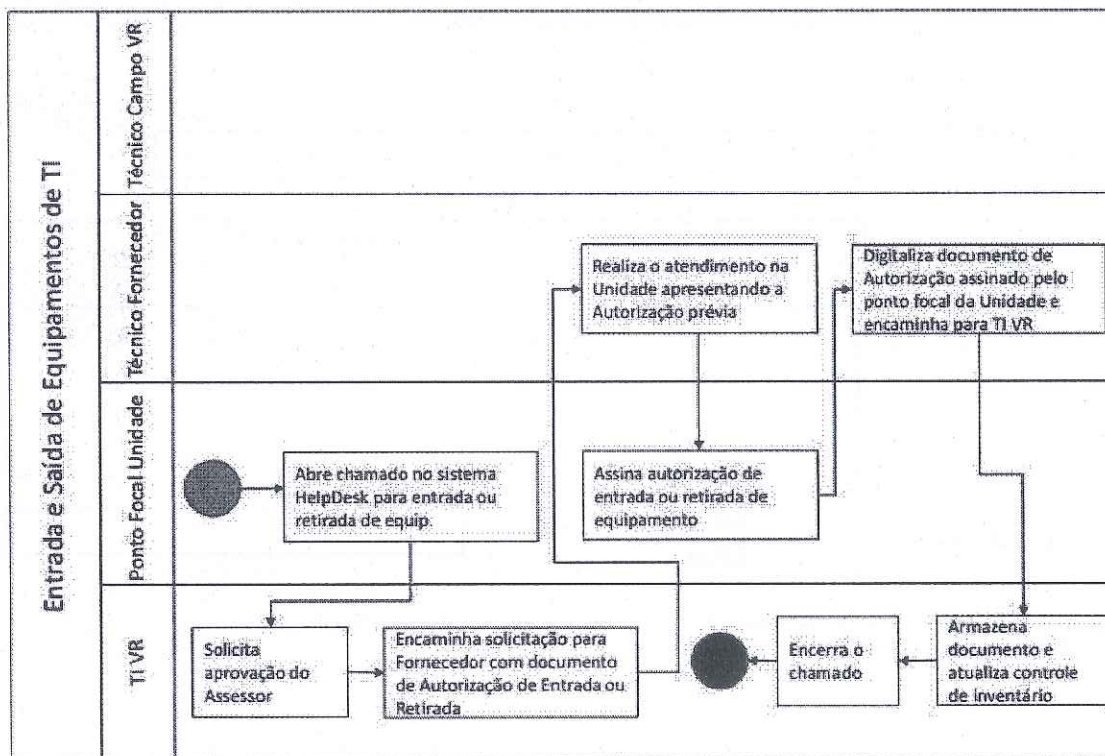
Entrada e Saída de Equipamentos de TI

Técnico Campo VR

Técnico Fornecedor

Ponto Focal Unidade

TI VR

Realiza o atendimento na Unidade apresentando a Autorização prévia

Digitaliza documento de Autorização assinado pelo ponto focal da Unidade e encaminha para TI VR

Abre chamado no sistema HelpDesk para entrada ou retirada de equip.

Assina autorização de entrada ou retirada de equipamento

Solicita aprovação do Assessor

Encaminha solicitação para Fornecedor com documento de Autorização de Entrada ou Retirada

Encerra o chamado

Armazena documento e atualiza controle de inventário